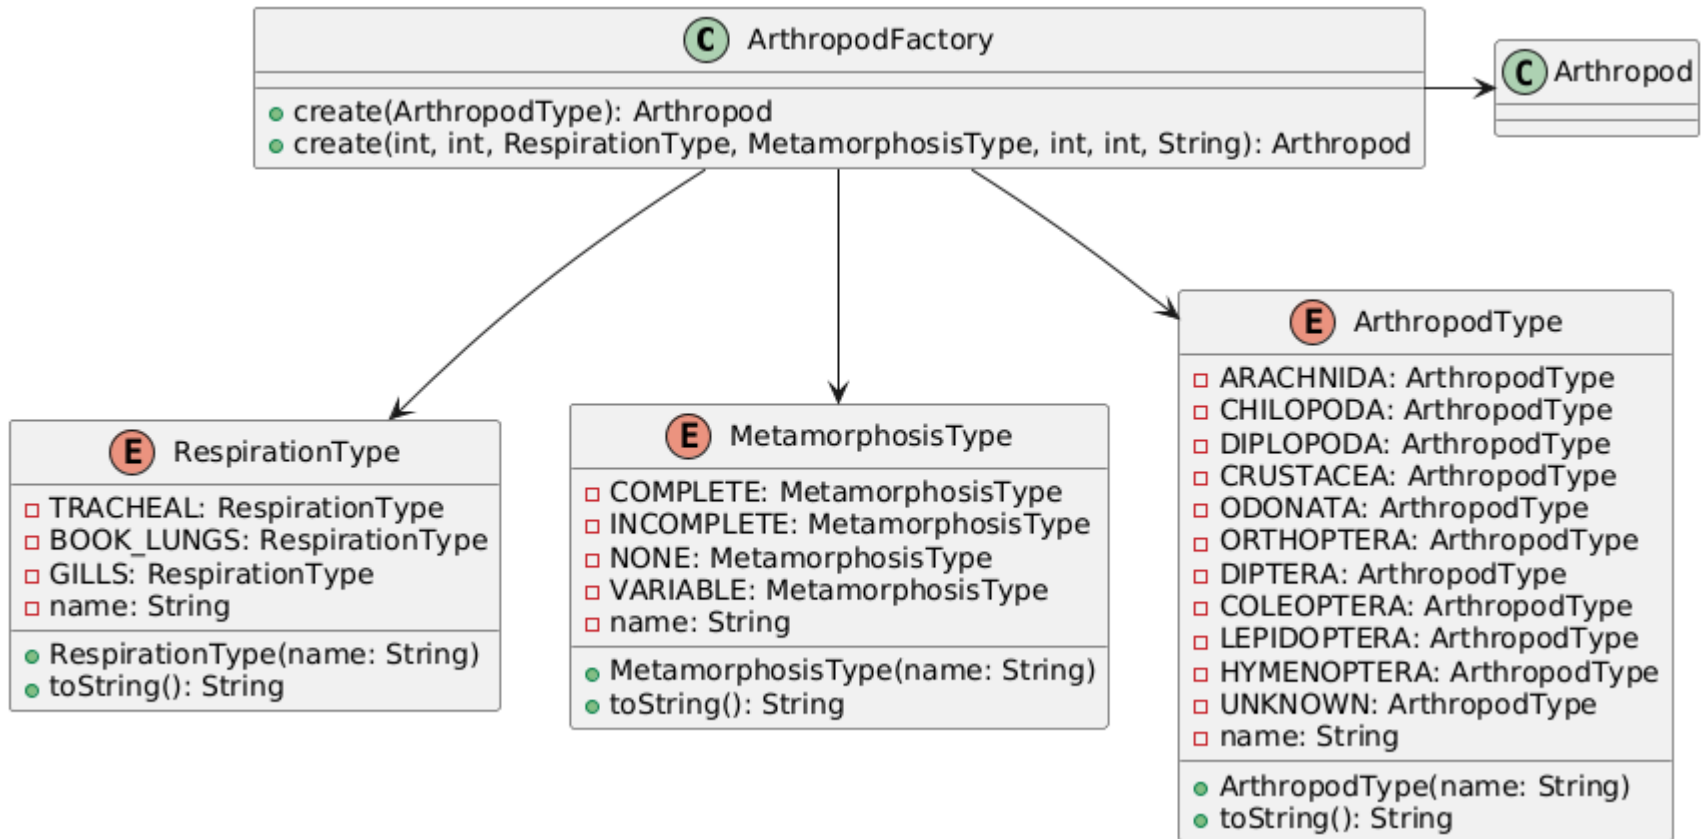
C ArthropodFactory

create(ArthropodType): Arthropod
create(int, int, RespirationType, MetamorphosisType, int, int, String): Arthropod

C Arthropod

E RespirationType

TRACHEAL: RespirationType
BOOK_LUNGS: RespirationType
GILLS: RespirationType
name: String

RespirationType(name: String)
toString(): String

E MetamorphosisType

COMPLETE: MetamorphosisType
INCOMPLETE: MetamorphosisType
NONE: MetamorphosisType
VARIABLE: MetamorphosisType
name: String

MetamorphosisType(name: String)
toString(): String

E ArthropodType

ARACHNIDA: ArthropodType
CHILOPODA: ArthropodType
DIPLOPODA: ArthropodType
CRUSTACEA: ArthropodType
ODONATA: ArthropodType
ORTHOPTERA: ArthropodType
DIPTERA: ArthropodType
COLEOPTERA: ArthropodType
LEPIDOPTERA: ArthropodType
HYMENOPTERA: ArthropodType
UNKNOWN: ArthropodType
name: String

ArthropodType(name: String)
toString(): String